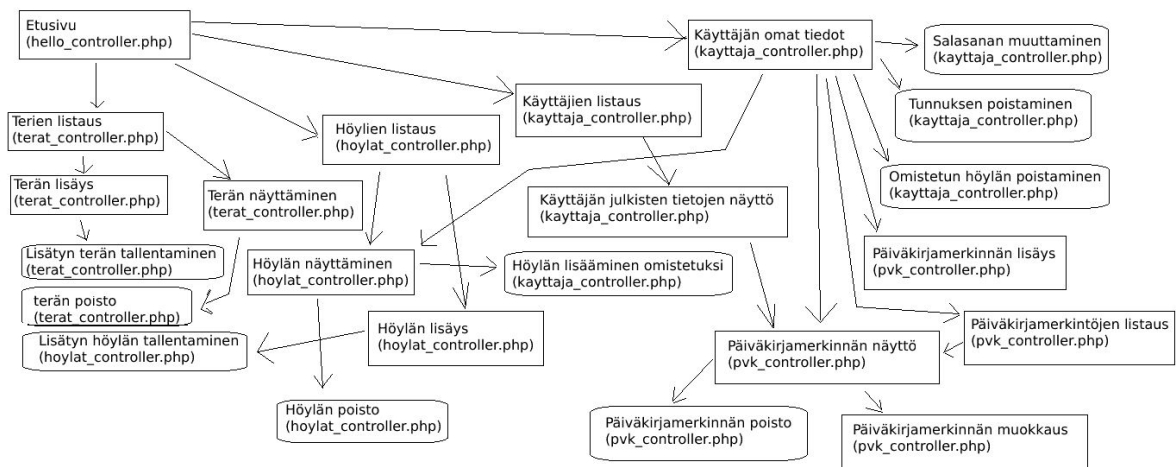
Etusivu
(hello_controller.php)

Käyttäjän omat tiedot
(kayttaja_controller.php)

Salasanan muuttaminen
(kayttaja_controller.php)

Tunnuksen poistaminen
(kayttaja_controller.php)

Terien listaus
(terat_controller.php)

Käyttäjien listaus
(kayttaja_controller.php)

Höylien listaus
(hoylat_controller.php)

Omistetun höylän poistaminen
(kayttaja_controller.php)

Terän lisäys
(terat_controller.php)

Terän näyttäminen
(terat_controller.php)

Käyttäjän julkisten tietojen näyttö
(kayttaja_controller.php)

Päiväkirjamerkinnän lisäys
(pvk_controller.php)

Lisätyn terän tallentaminen
(terat_controller.php)

Höylän näyttäminen
(hoylat_controller.php)

Höylän lisääminen omistetuksi
(kayttaja_controller.php)

terän poisto
(terat_controller.php)

Höylän lisäys
(hoylat_controller.php)

Päiväkirjamerkintöjen listaus
(pvk_controller.php)

Lisätyn höylän tallentaminen
(hoylat_controller.php)

Päiväkirjamerkinnän näyttö
(pvk_controller.php)

Höylän poisto
(hoylat_controller.php)

Päiväkirjamerkinnän poisto
(pvk_controller.php)

Päiväkirjamerkinnän muokkaus
(pvk_controller.php)